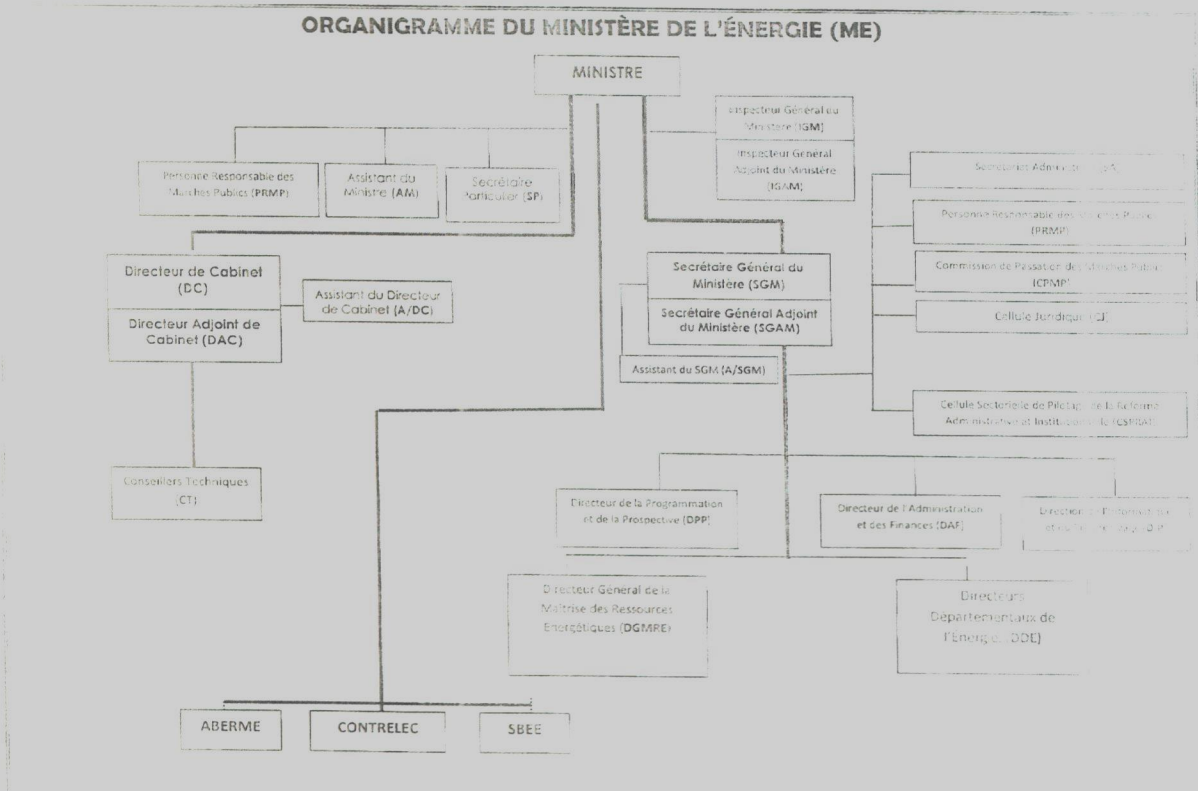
ORGANIGRAMME DU MINISTÈRE DE L'ÉNERGIE (ME)

MINISTRE

Inspecteur Général du Ministère (IGM)

Inspecteur Général Adjoint du Ministère (IGAM)

Personne Responsable des Marchés Publics (PRMP)

Assistant du Ministre (AM)

Secrétaire Particulier (SP)

Secrétariat Administratif (SA)

Personne Responsable des Marchés Publics (PRMP)

Commission de Passation des Marchés Publics (CPMP)

Cellule Juridique (CJ)

Cellule Sectorielle de Pilotage de la Réforme Administrative et Institutionnelle (CSPRAI)

Directeur de Cabinet (DC)

Directeur Adjoint de Cabinet (DAC)

Assistant du Directeur de Cabinet (A/DC)

Secrétaire Général du Ministère (SGM)

Secrétaire Général Adjoint du Ministère (SGAM)

Assistant du SGM (A/SGM)

Conseillers Techniques (CT)

Directeur de la Programmation et de la Prospective (DPP)

Directeur de l'Administration et des Finances (DAF)

Direction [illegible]

Directeur Général de la Maîtrise des Ressources Energétiques (DGMRE)

Directeurs Départementaux de l'Energie (DDE)

ABERME

CONTRELEC

SBEE